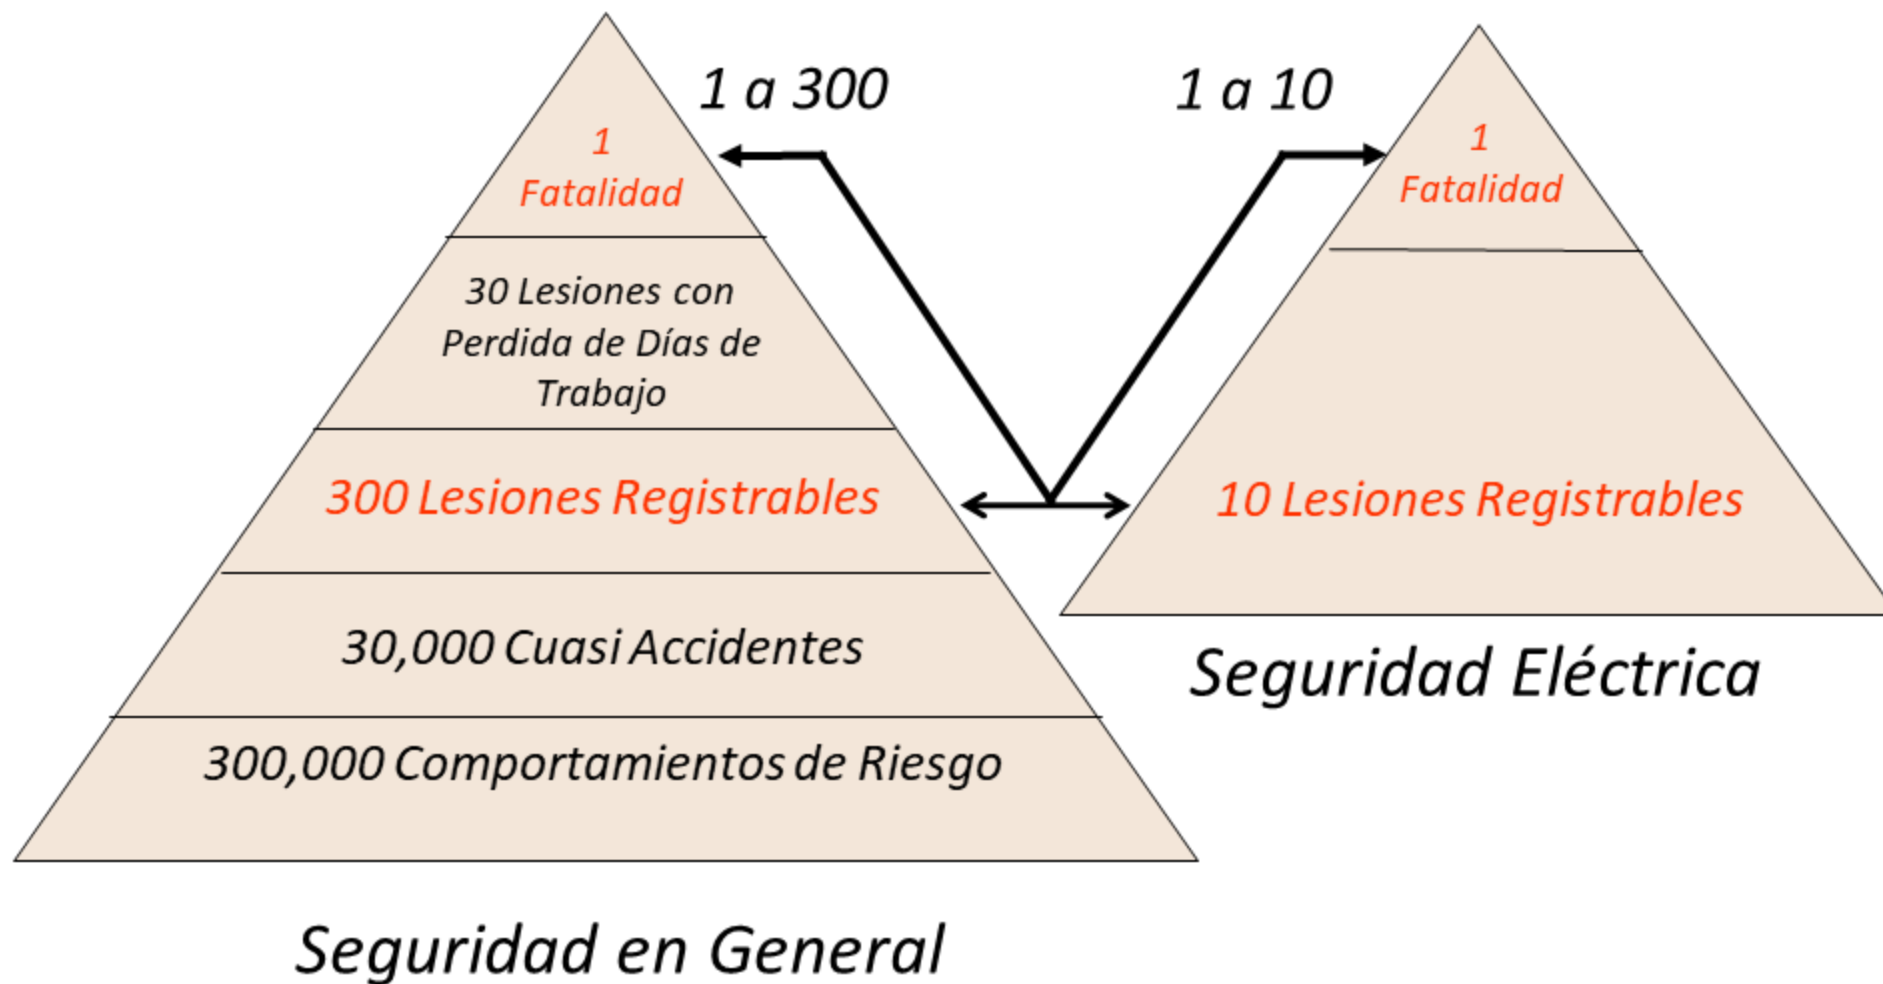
1 a 300

1 a 10

1
Fatalidad

30 Lesiones con Perdida de Días de Trabajo

300 Lesiones Registrables

30,000 Cuasi Accidentes

300,000 Comportamientos de Riesgo

Seguridad en General

1
Fatalidad

10 Lesiones Registrables

Seguridad Eléctrica